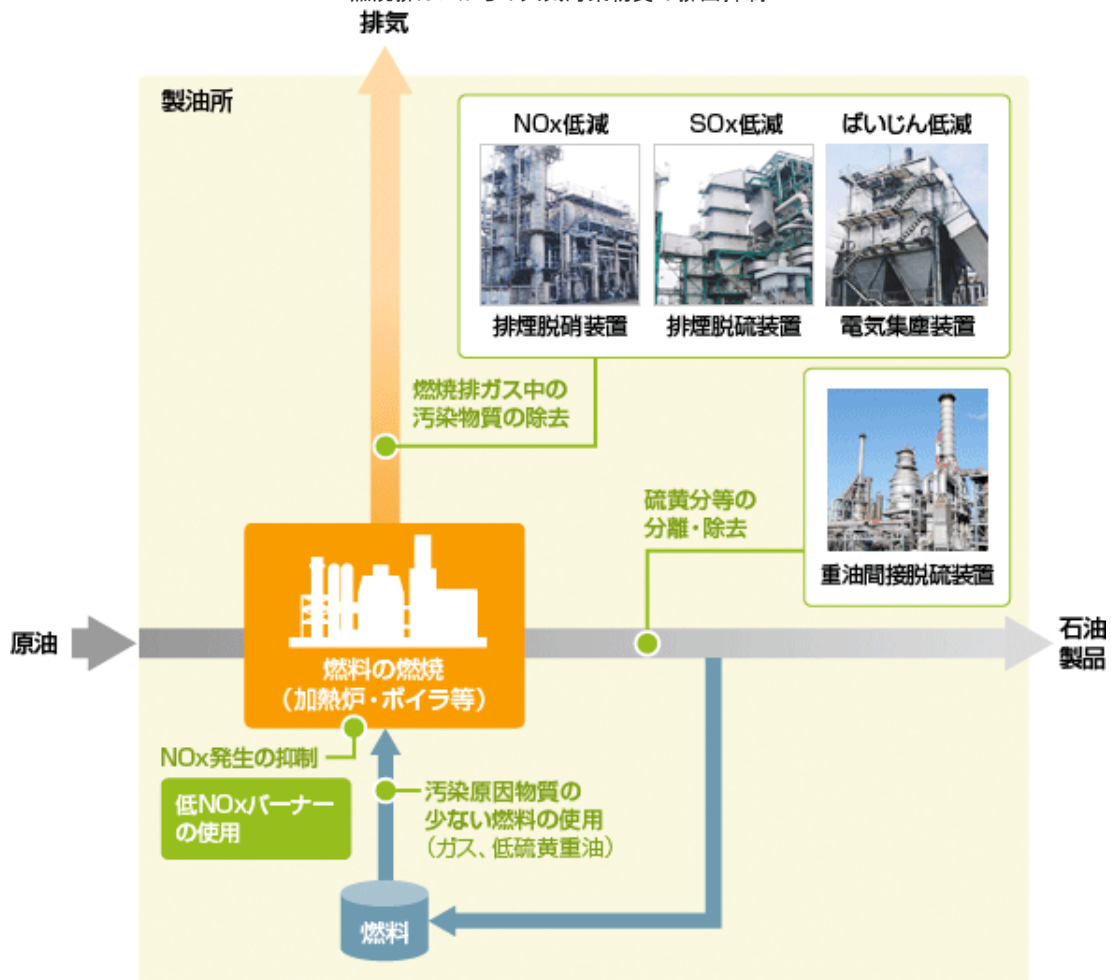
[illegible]
排気

製油所

NOx低減
排煙脱硝装置

SOx低減
排煙脱硫装置

ばいじん低減
電気集塵装置

燃焼排ガス中の
汚染物質の除去

硫黄分等の
分離・除去

重油間接脱硫装置

原油

燃料の燃焼
（加熱炉・ボイラ等）

石油
製品

NOx発生の抑制

低NOxバーナー
の使用

汚染原因物質の
少ない燃料の使用
（ガス、低硫黄重油）

燃料